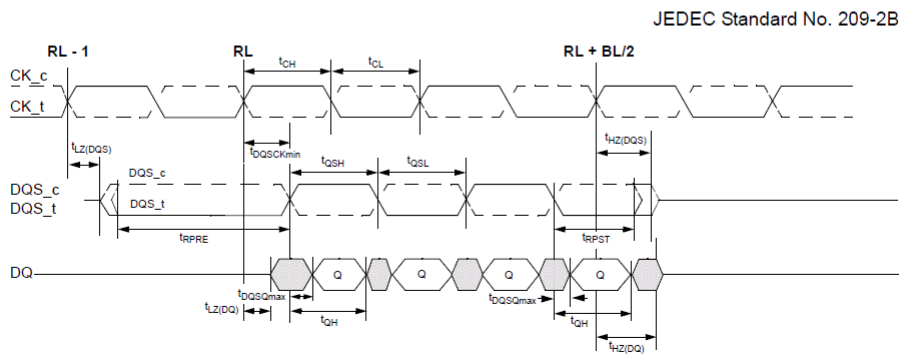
JEDEC Standard No. 209-2B

RL - 1

RL

RL + BL/2

$t_{CH}$

$t_{CL}$

CK_c

CK_t

$t_{LZ(DQS)}$

$t_{DQSCKmin}$

$t_{HZ(DQS)}$

$t_{QSH}$

$t_{QSL}$

DQS_c

DQS_t

DQS_c

DQS_t

$t_{RPRE}$

$t_{RPST}$

DQ

Q

Q

Q

Q

$t_{DQSQmax}$

$t_{DQSQmax}$

$t_{LZ(DQ)}$

$t_{QH}$

$t_{QH}$

$t_{HZ(DQ)}$